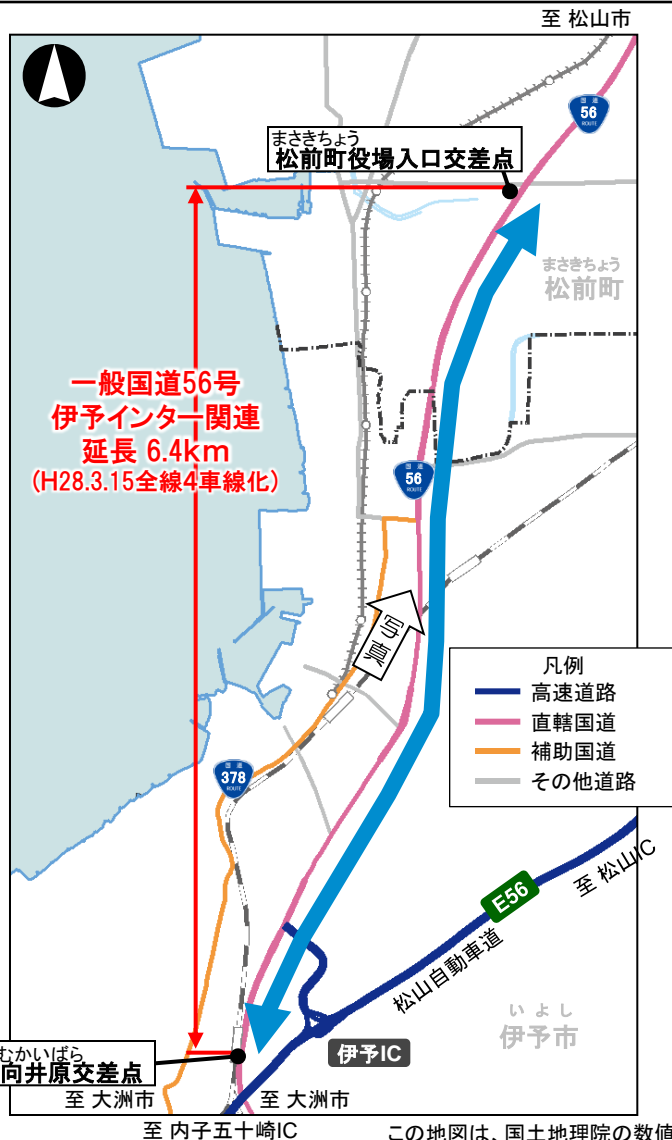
至 松山市

56

まさきちょう
松前町役場入口交差点

まさきちょう
松前町

一般国道56号
伊予インター関連
延長 6.4km
(H28.3.15全線4車線化)

56

写真

凡例
高速道路
直轄国道
補助国道
その他道路

378

至 松山IC

E56

松山自動車道

いよし
伊予市

伊予IC

むかいばら
向井原交差点

至 大洲市

至 大洲市

至 内子五十崎IC

この地図は、国土地理院の数値